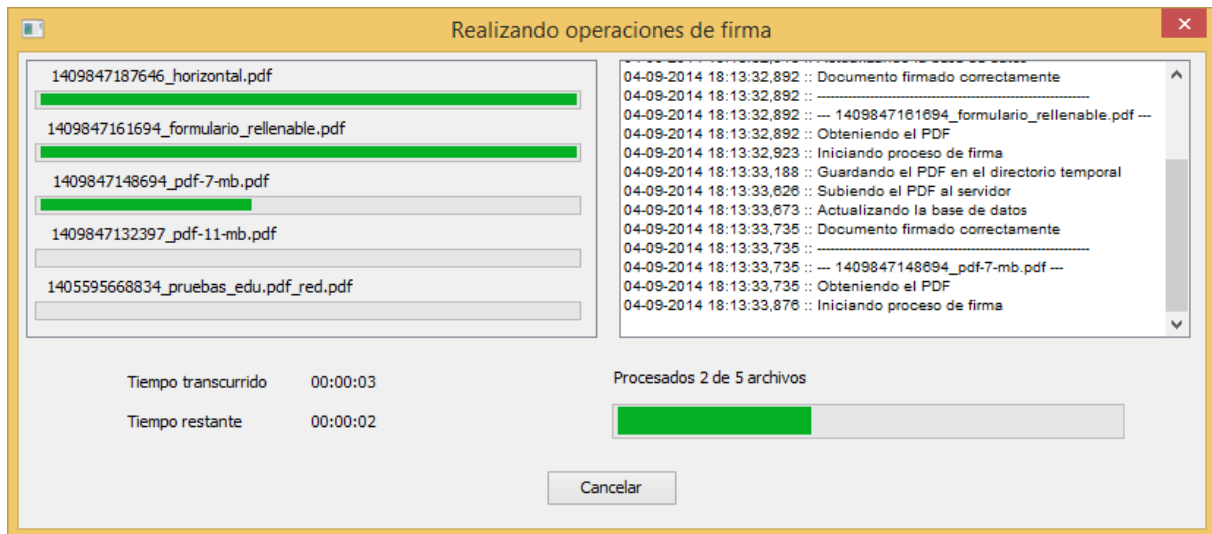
Realizando operaciones de firma

×

1409847187646_horizontal.pdf

1409847161694_formulario_rellenable.pdf

1409847148694_pdf-7-mb.pdf

1409847132397_pdf-11-mb.pdf

1405595668834_pruebas_edu.pdf_red.pdf

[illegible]
04-09-2014 18:13:32,892 :: Documento firmado correctamente
04-09-2014 18:13:32,892 :: ------------------------------------------------
04-09-2014 18:13:32,892 :: --- 1409847161694_formulario_rellenable.pdf ---
04-09-2014 18:13:32,892 :: Obteniendo el PDF
04-09-2014 18:13:32,923 :: Iniciando proceso de firma
04-09-2014 18:13:33,188 :: Guardando el PDF en el directorio temporal
04-09-2014 18:13:33,626 :: Subiendo el PDF al servidor
04-09-2014 18:13:33,673 :: Actualizando la base de datos
04-09-2014 18:13:33,735 :: Documento firmado correctamente
04-09-2014 18:13:33,735 :: ------------------------------------------------
04-09-2014 18:13:33,735 :: --- 1409847148694_pdf-7-mb.pdf ---
04-09-2014 18:13:33,735 :: Obteniendo el PDF
04-09-2014 18:13:33,876 :: Iniciando proceso de firma

Tiempo transcurrido 00:00:03

Tiempo restante 00:00:02

Procesados 2 de 5 archivos

Cancelar